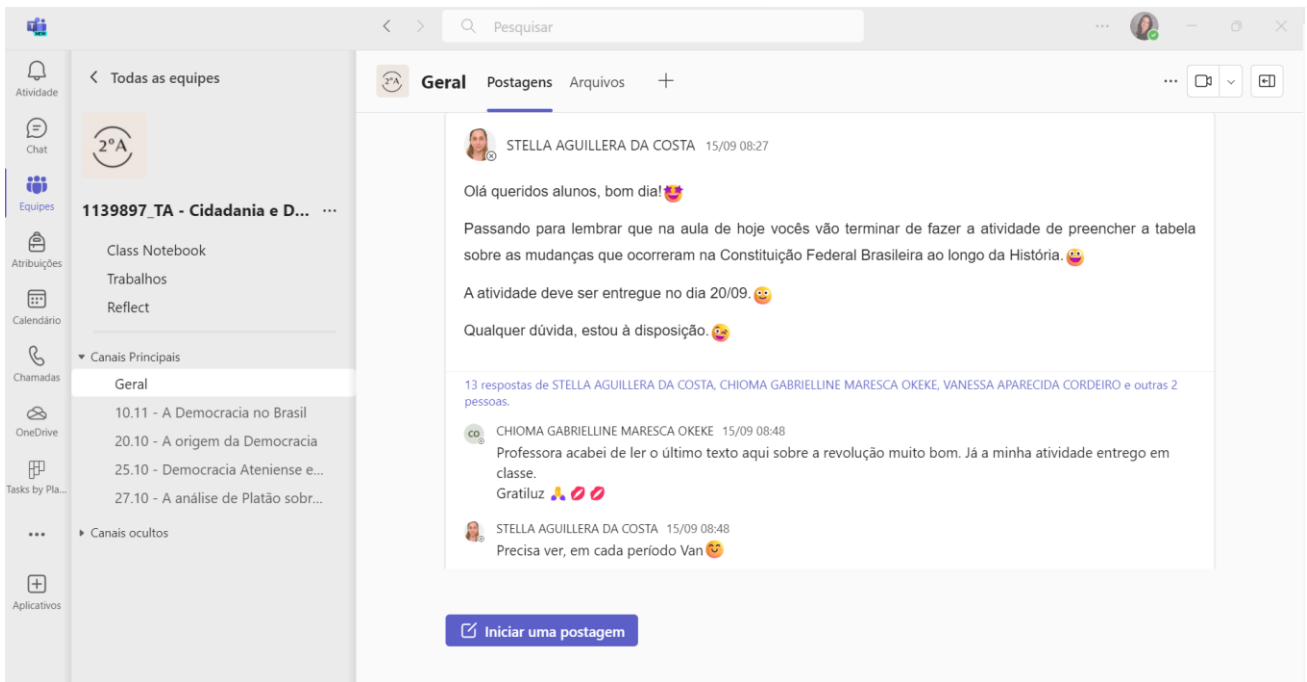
Pesquisar

Atividade
Chat
Equipes
Atribuições
Calendário
Chamadas
OneDrive
Tasks by Pla...
...
Aplicativos

< Todas as equipes

2°A

1139897_TA - Cidadania e D... ···

Class Notebook
Trabalhos
Reflect

▾ Canais Principais
Geral
10.11 - A Democracia no Brasil
20.10 - A origem da Democracia
25.10 - Democracia Ateniense e...
27.10 - A análise de Platão sobr...

▸ Canais ocultos

Geral Postagens Arquivos +

STELLA AGUILLERA DA COSTA 15/09 08:27

Olá queridos alunos, bom dia!

Passando para lembrar que na aula de hoje vocês vão terminar de fazer a atividade de preencher a tabela sobre as mudanças que ocorreram na Constituição Federal Brasileira ao longo da História.

A atividade deve ser entregue no dia 20/09.

Qualquer dúvida, estou à disposição.

13 respostas de STELLA AGUILLERA DA COSTA, CHIOMA GABRIELLINE MARESCA OKEKE, VANESSA APARECIDA CORDEIRO e outras 2 pessoas.

CO CHIOMA GABRIELLINE MARESCA OKEKE 15/09 08:48
Professora acabei de ler o último texto aqui sobre a revolução muito bom. Já a minha atividade entrego em classe.
Gratiluz

STELLA AGUILLERA DA COSTA 15/09 08:48
Precisa ver, em cada período Van

Iniciar uma postagem